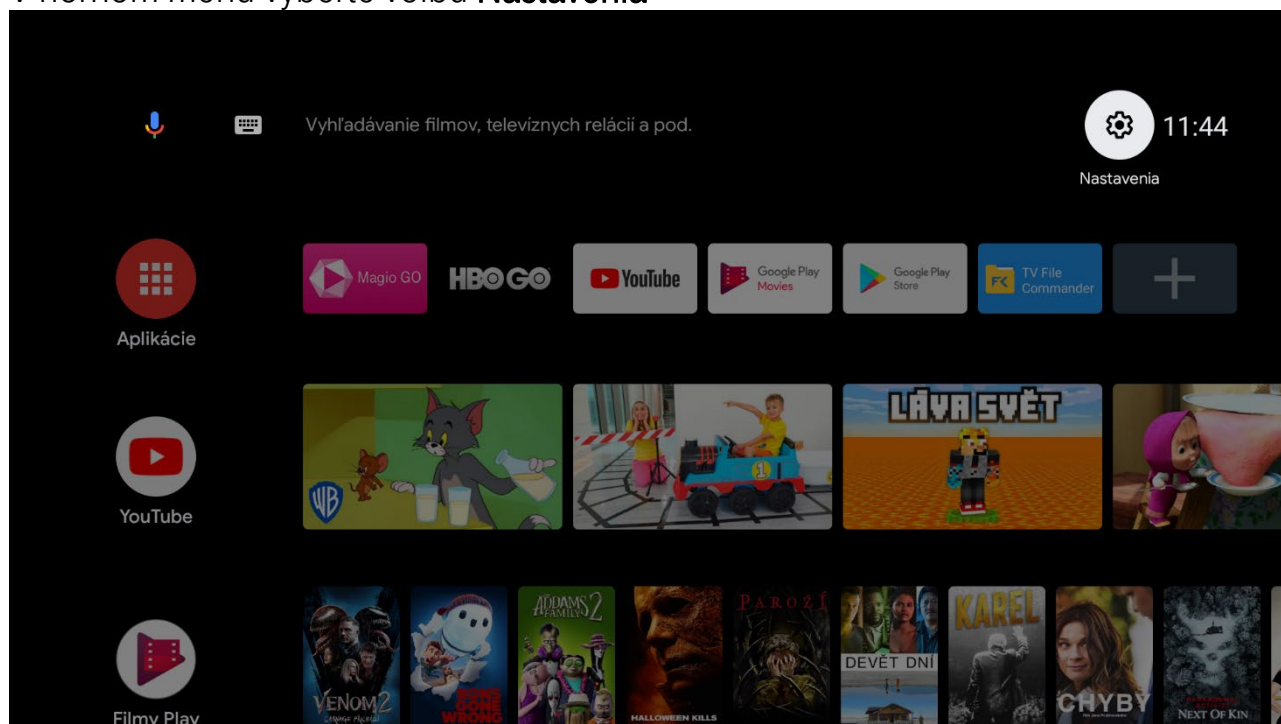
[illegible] hornom menu vyberte voľbu Nastavenia

Vyhľadávanie filmov, televíznych relácií a pod.

11:44

Nastavenia

Aplikácie

Magio GO

HBO GO

YouTube

Google Play Movies

Google Play Store

TV File Commander

LÁVA SVĚT

YouTube

Filmy Play

VENOM 2

RON'S GONE WRONG

ADDAMS FAMILY 2

HALLOWEEN KILLS

PAROŽÍ

DEVĚT DNÍ

KAREL

CHYBY

NEXT OF KIN